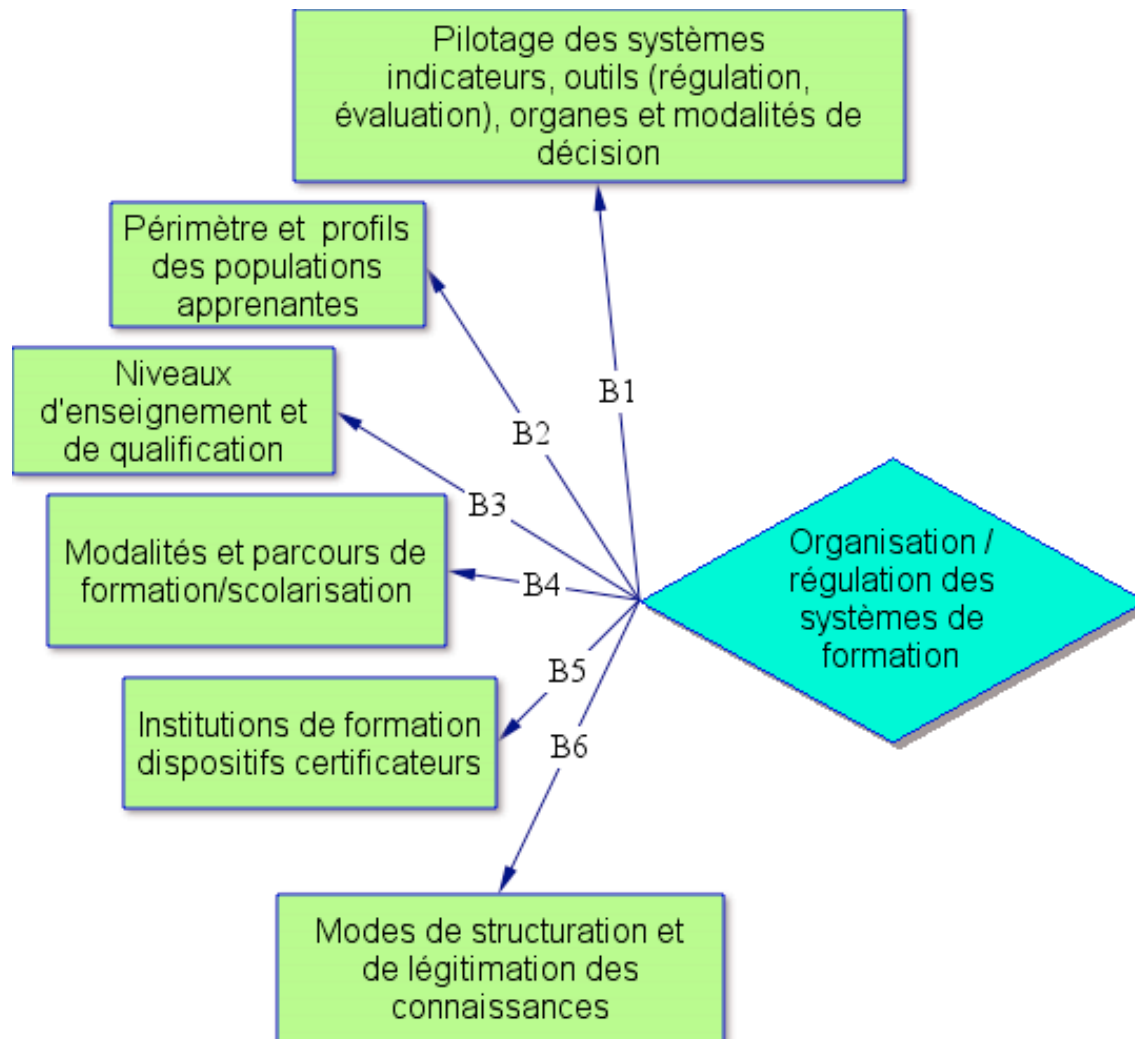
Pilotage des systèmes indicateurs, outils (régulation, évaluation), organes et modalités de décision

Périmètre et profils des populations apprenantes

Niveaux d'enseignement et de qualification

Modalités et parcours de formation/scolarisation

Institutions de formation dispositifs certificateurs

Modes de structuration et de légitimation des connaissances

B1

B2

B3

B4

B5

B6

Organisation / régulation des systèmes de formation